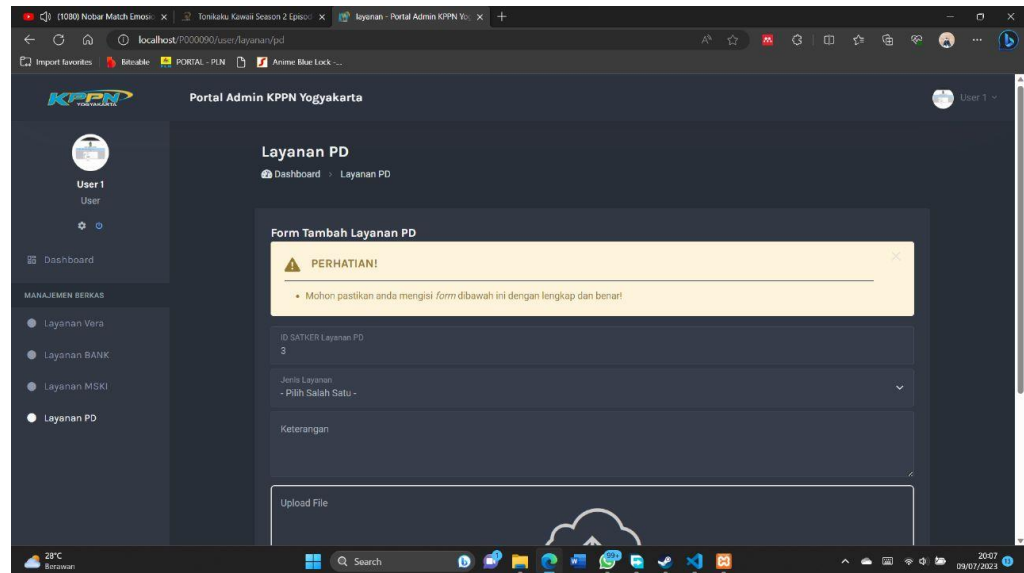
(1080) Nobar Match Emosio ×
Tonikaku Kawaii Season 2 Episod ×
layanan - Portal Admin KPPN Yog ×
+

localhost/P000090/user/layanan/pd

Import favorites
Biteable
PORTAL - PLN
Anime Blue Lock -...

KPPN YOGYAKARTA
Portal Admin KPPN Yogyakarta
User 1

User 1
User

Dashboard
MANAJEMEN BERKAS
Layanan Vera
Layanan BANK
Layanan MSKI
Layanan PD

Layanan PD
Dashboard › Layanan PD

Form Tambah Layanan PD

PERHATIAN!
• Mohon pastikan anda mengisi form dibawah ini dengan lengkap dan benar!

ID SATKER Layanan PD
3

Jenis Layanan
- Pilih Salah Satu -

Keterangan

Upload File

28°C
Berawan
Search
99+
20:07
09/07/2023